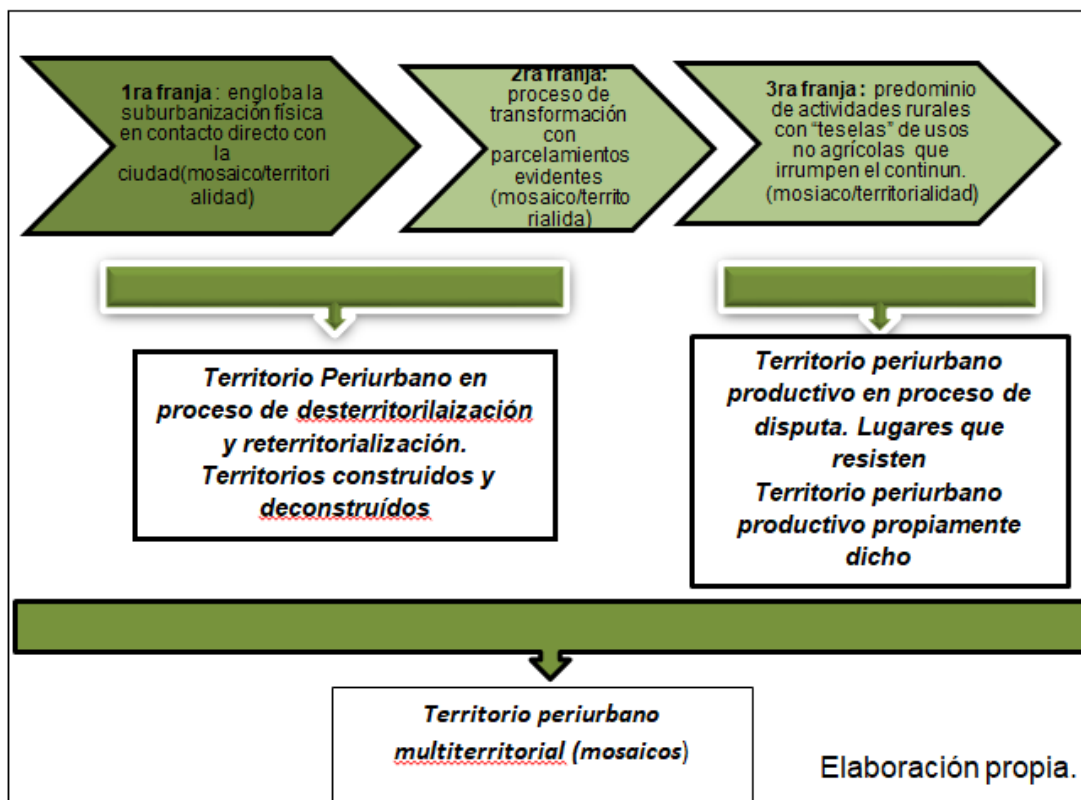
1ra franja: engloba la suburbanización física en contacto directo con la ciudad(mosaico/territorialidad)

2ra franja: proceso de transformación con parcelamientos evidentes (mosaico/territorialida)

3ra franja: predominio de actividades rurales con "teselas" de usos no agrícolas que irrumpen el continun. (mosiaco/territorialidad)

Territorio Periurbano en proceso de desterritorilaización y reterritorialización. Territorios construidos y deconstruídos

Territorio periurbano productivo en proceso de disputa. Lugares que resisten
Territorio periurbano productivo propiamente dicho

Territorio periurbano multiterritorial (mosaicos)

Elaboración propia.